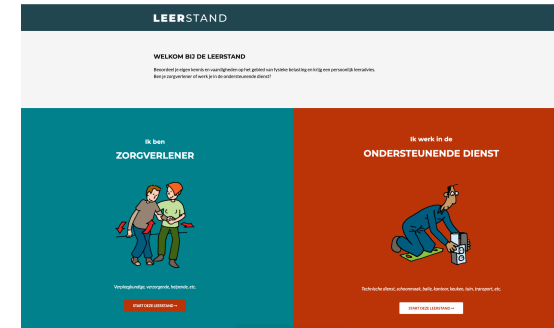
LEERSTAND

WELKOM BIJ DE LEERSTAND

Benoordeel je eigen kennis en vaardigheden op het gebied van fysieke belasting en krijg een persoonlijk leeradvies. Ben je zorgverlener of werk je in de ondersteunende dienst?

Ik ben
ZORGVERLENER

Verpleegkundige, verzorgende, helpende, etc.

START DEZE LEERSTAND →

Ik werk in de
ONDERSTEUNENDE DIENST

Technische dienst, schoonmaak, balie, kantoor, keuken, tuin, transport, etc.

START DEZE LEERSTAND →